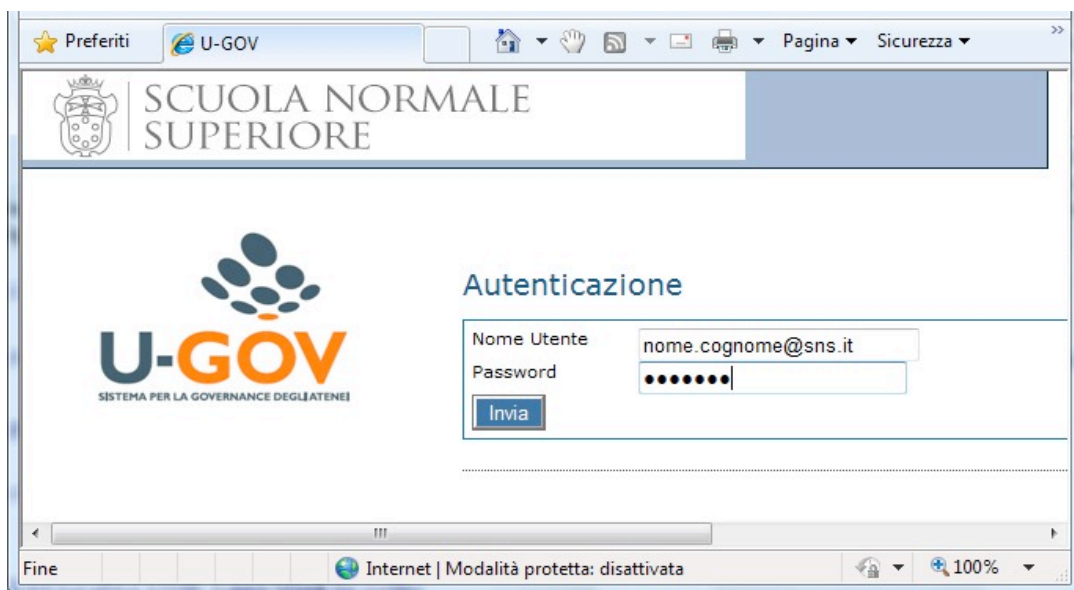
Preferiti U-GOV Pagina Sicurezza

SCUOLA NORMALE SUPERIORE

U-GOV
SISTEMA PER LA GOVERNANCE DEGLI ATENEI

Autenticazione

Nome Utente nome.cognome@sns.it
Password •••••••
Invia

Fine Internet | Modalità protetta: disattivata 100%